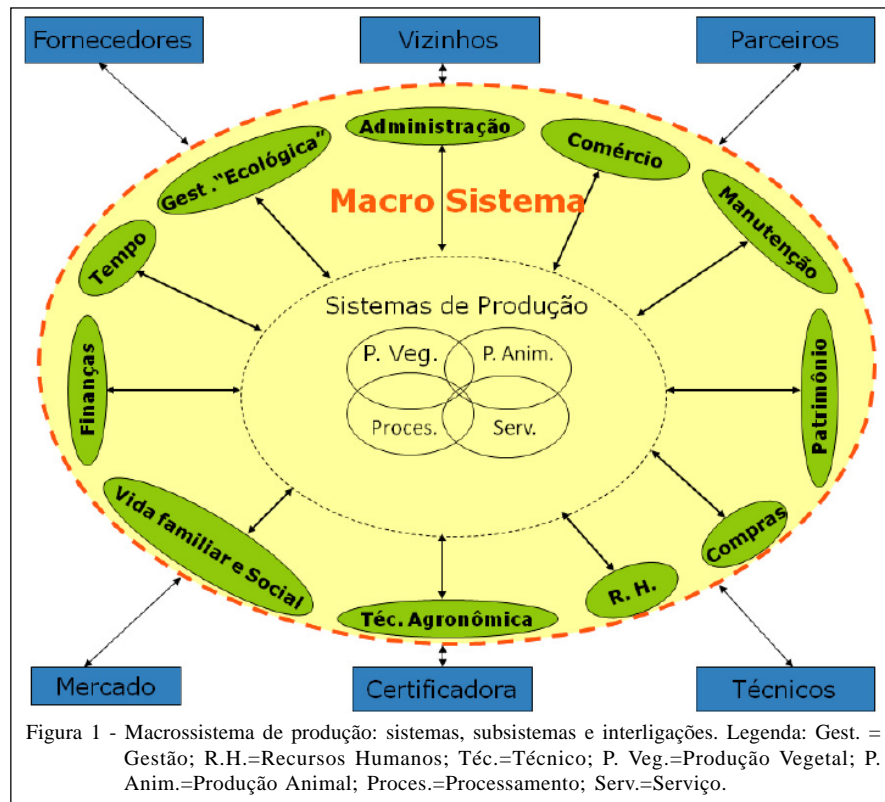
Fornecedores

Vizinhos

Parceiros

Administração

Gest. "Ecológica"

Comércio

Macro Sistema

Manutenção

Tempo

Sistemas de Produção

P. Veg.

P. Anim.

Proces.

Serv.

Finanças

Patrimônio

Vida familiar e Social

Compras

R. H.

Téc. Agronômica

Mercado

Certificadora

Técnicos

Figura 1 - Macrossistema de produção: sistemas, subsistemas e interligações. Legenda: Gest. = Gestão; R.H.=Recursos Humanos; Téc.=Técnico; P. Veg.=Produção Vegetal; P. Anim.=Produção Animal; Proces.=Processamento; Serv.=Serviço.